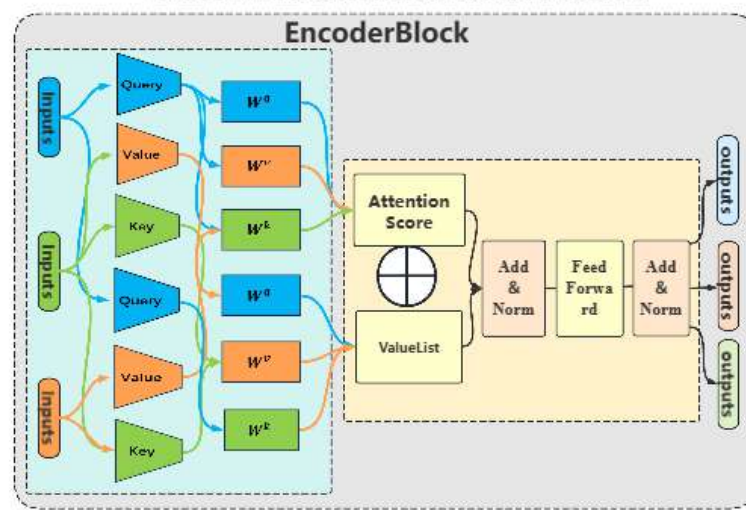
EncoderBlock

Inputs

Inputs

Inputs

Query

Value

Key

Query

Value

Key

$W^q$

$W^v$

$W^k$

$W^q$

$W^v$

$W^k$

Attention Score

ValueList

Add & Norm

Feed Forward

Add & Norm

outputs

outputs

outputs